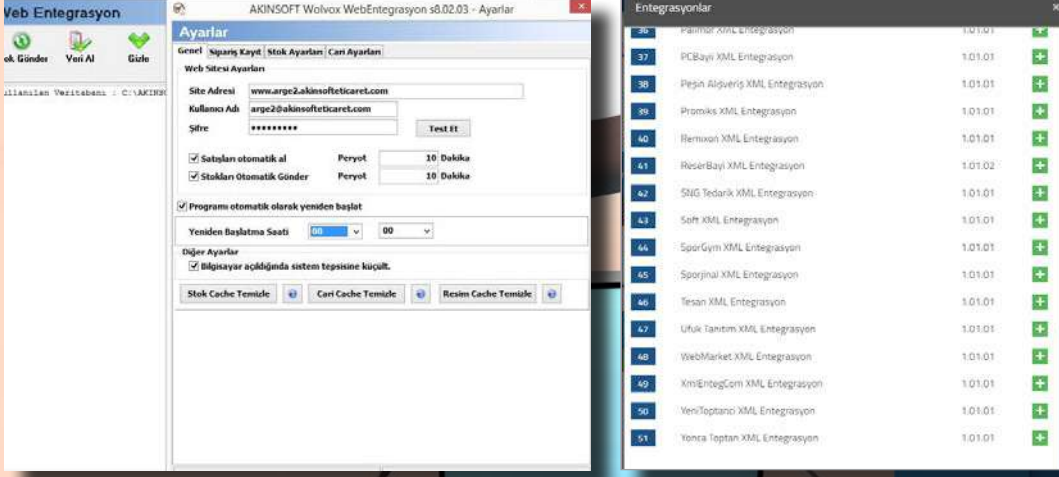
Web Entegrasyon

ok Gönder  Veri Al  Gizle

Kullanılan Veritabanı : C:\AKINS

AKINSOFT Wolvox WebEntegrasyon s8.02.03 - Ayarlar

Ayarlar

Genel | Sipariş Kayıt | Stok Ayarları | Cari Ayarları

Web Sitesi Ayarları

Site Adresi www.arge2.akinsofteticaret.com

Kullanıcı Adı arge2@akinsofteticaret.com

Şifre ••••••••• Test Et

Satışları otomatik al Peryot 10 Dakika

Stokları Otomatik Gönder Peryot 10 Dakika

Programı otomatik olarak yeniden başlat

Yeniden Başlatma Saati 00 00

Diğer Ayarlar

Bilgisayar açıldığında sistem tepsisine küçült.

Stok Cache Temizle | Cari Cache Temizle | Resim Cache Temizle

Entegrasyonlar

| 36 | Palimor XML Entegrasyon | 1.01.01 | + |
|---|---|---|---|
| 37 | PCBayii XML Entegrasyon | 1.01.01 | + |
| 38 | Peşin Alışveriş XML Entegrasyon | 1.01.01 | + |
| 39 | Promiks XML Entegrasyon | 1.01.01 | + |
| 40 | Remixon XML Entegrasyon | 1.01.01 | + |
| 41 | ReserBayi XML Entegrasyon | 1.01.02 | + |
| 42 | SNG Tedarik XML Entegrasyon | 1.01.01 | + |
| 43 | Soft XML Entegrasyon | 1.01.01 | + |
| 44 | SporGym XML Entegrasyon | 1.01.01 | + |
| 45 | Sporjinal XML Entegrasyon | 1.01.01 | + |
| 46 | Tesan XML Entegrasyon | 1.01.01 | + |
| 47 | Ufuk Tanıtım XML Entegrasyon | 1.01.01 | + |
| 48 | WebMarket XML Entegrasyon | 1.01.01 | + |
| 49 | XmlEntegCom XML Entegrasyon | 1.01.01 | + |
| 50 | YeniToptancı XML Entegrasyon | 1.01.01 | + |
| 51 | Yonca Toptan XML Entegrasyon | 1.01.01 | + |